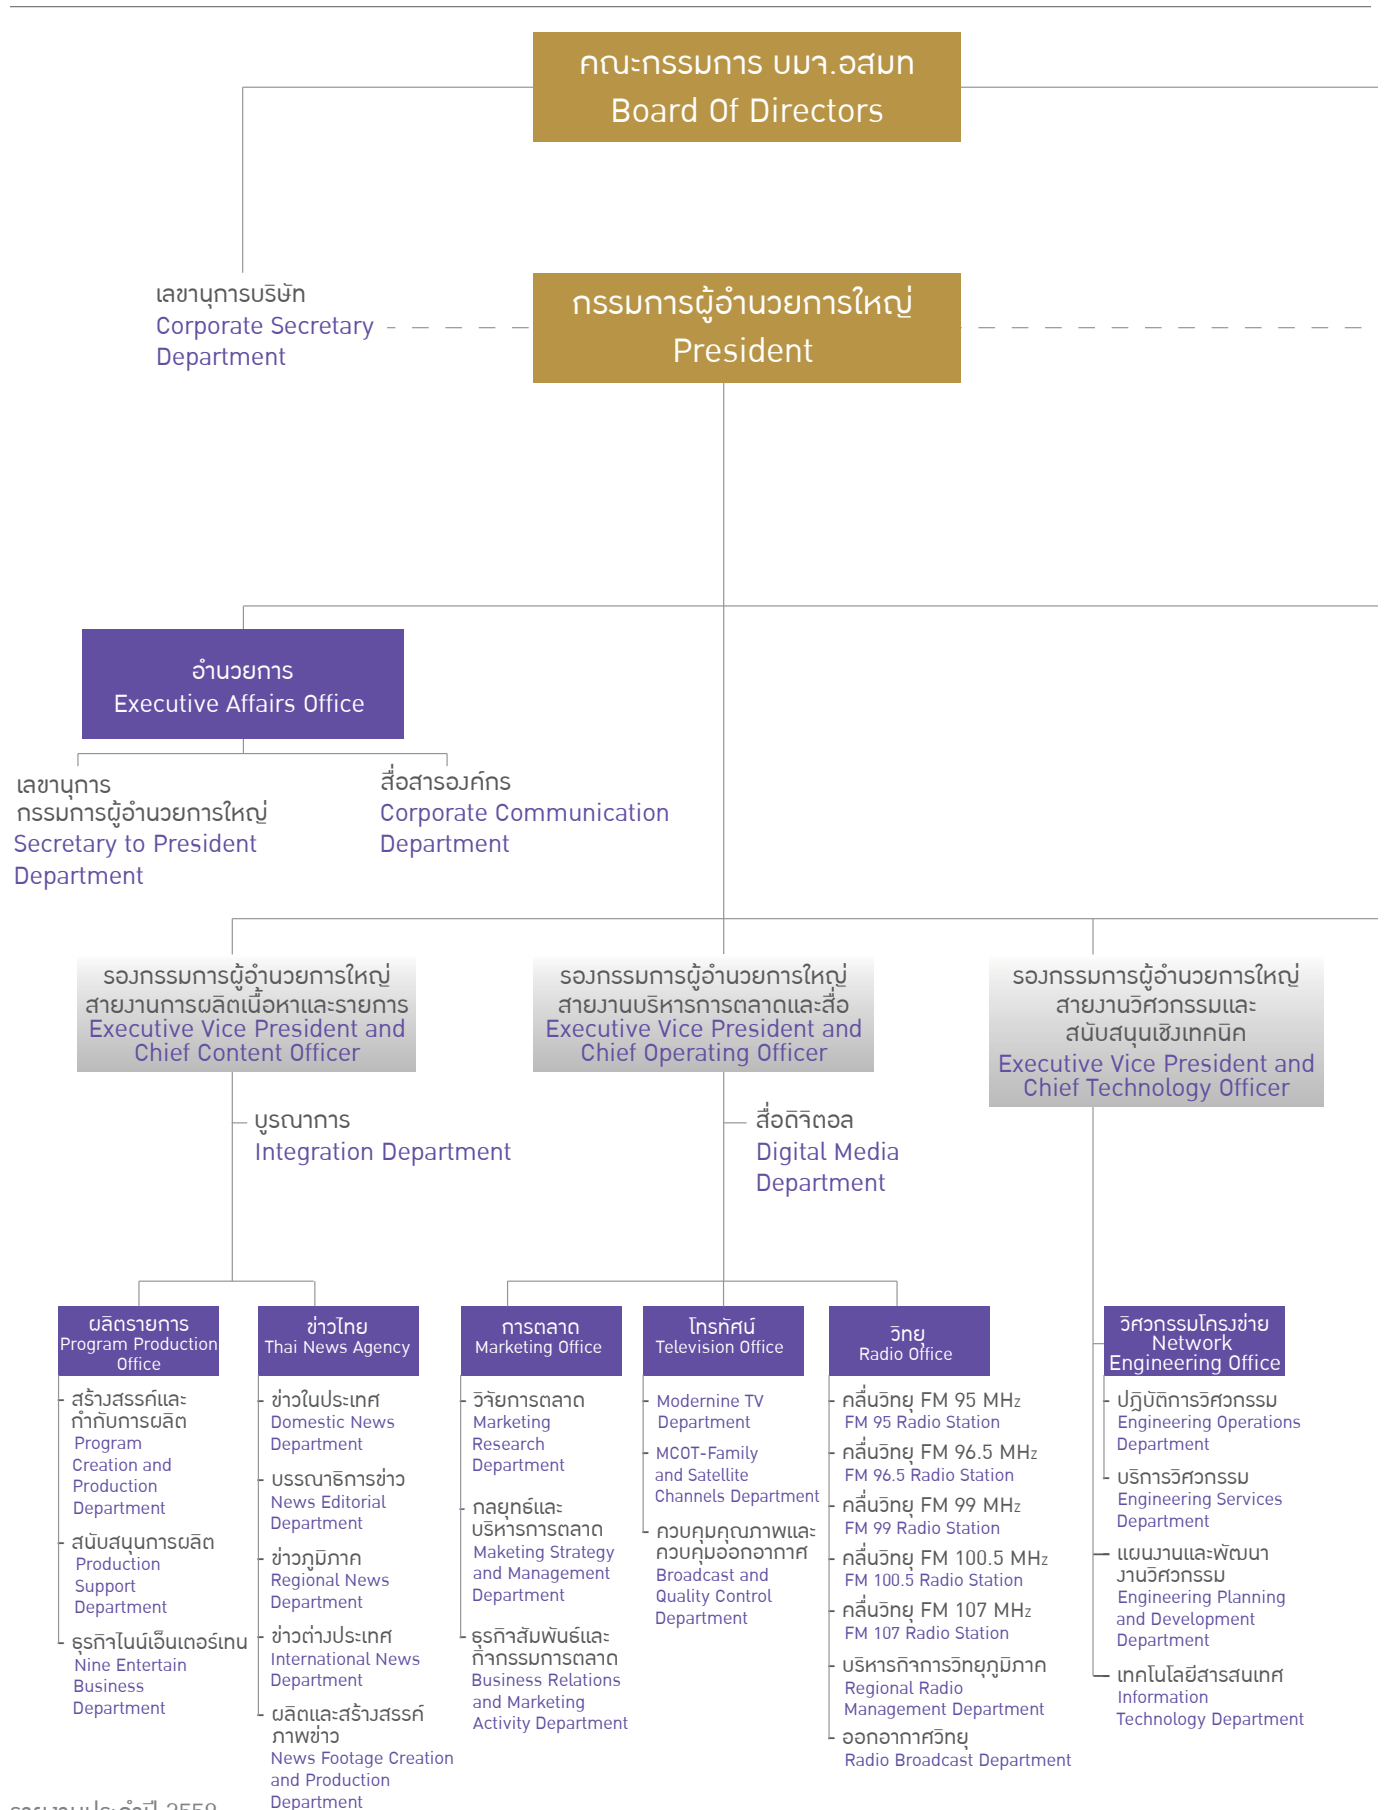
คณะกรรมการ บมจ.อสมท
Board Of Directors

เลขานุการบริษัท
Corporate Secretary Department

กรรมการผู้อำนวยการใหญ่
President

อำนวยการ
Executive Affairs Office

เลขานุการ กรรมการผู้อำนวยการใหญ่
Secretary to President Department

สื่อสารองค์กร
Corporate Communication Department

รองกรรมการผู้อำนวยการใหญ่ สายงานการผลิตเนื้อหาและรายการ
Executive Vice President and Chief Content Officer

รองกรรมการผู้อำนวยการใหญ่ สายงานบริหารการตลาดและสื่อ
Executive Vice President and Chief Operating Officer

รองกรรมการผู้อำนวยการใหญ่ สายงานวิศวกรรมและสนับสนุนเชิงเทคนิค
Executive Vice President and Chief Technology Officer

บูรณาการ
Integration Department

สื่อดิจิตอล
Digital Media Department

ผลิตรายการ
Program Production Office

สร้างสรรค์และกำกับการผลิต
Program Creation and Production Department

สนับสนุนการผลิต
Production Support Department

ธุรกิจไนน์เอ็นเตอร์เทน
Nine Entertain Business Department

ข่าวไทย
Thai News Agency

ข่าวในประเทศ
Domestic News Department

บรรณาธิการข่าว
News Editorial Department

ข่าวภูมิภาค
Regional News Department

ข่าวต่างประเทศ
International News Department

ผลิตและสร้างสรรค์ภาพข่าว
News Footage Creation and Production Department

การตลาด
Marketing Office

วิจัยการตลาด
Marketing Research Department

กลยุทธ์และบริหารการตลาด
Maketing Strategy and Management Department

ธุรกิจสัมพันธ์และกิจกรรมการตลาด
Business Relations and Marketing Activity Department

โทรทัศน์
Television Office

Modernine TV Department

MCOT-Family and Satellite Channels Department

ควบคุมคุณภาพและควบคุมออกอากาศ
Broadcast and Quality Control Department

วิทยุ
Radio Office

คลื่นวิทยุ FM 95 MHz
FM 95 Radio Station

คลื่นวิทยุ FM 96.5 MHz
FM 96.5 Radio Station

คลื่นวิทยุ FM 99 MHz
FM 99 Radio Station

คลื่นวิทยุ FM 100.5 MHz
FM 100.5 Radio Station

คลื่นวิทยุ FM 107 MHz
FM 107 Radio Station

บริหารกิจการวิทยุภูมิภาค
Regional Radio Management Department

ออกอากาศวิทยุ
Radio Broadcast Department

วิศวกรรมโครงข่าย
Network Engineering Office

ปฏิบัติการวิศวกรรม
Engineering Operations Department

บริการวิศวกรรม
Engineering Services Department

แผนงานและพัฒนางานวิศวกรรม
Engineering Planning and Development Department

เทคโนโลยีสารสนเทศ
Information Technology Department

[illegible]